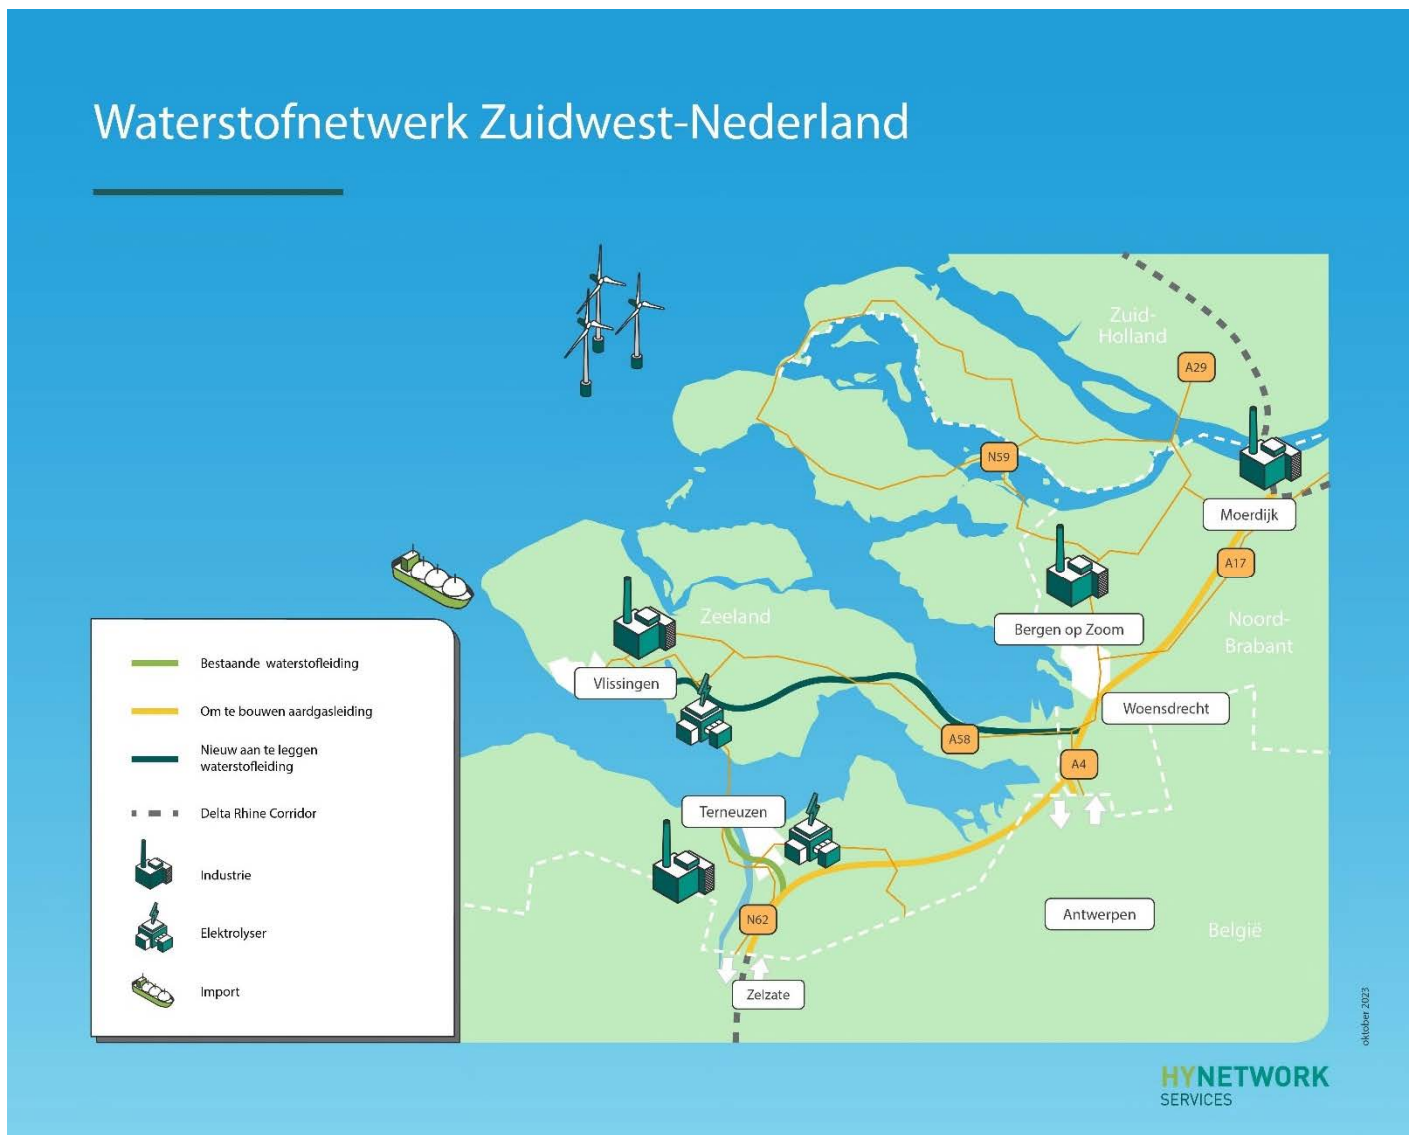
Waterstofnetwerk Zuidwest-Nederland

Zuid-Holland

A29

N59

Moerdijk

A17

Zeeland

Bergen op Zoom

Noord-Brabant

Vlissingen

Woensdrecht

A58

A4

Terneuzen

N62

Antwerpen

België

Zelzate

Bestaande waterstofleiding

Om te bouwen aardgasleiding

Nieuw aan te leggen waterstofleiding

Delta Rhine Corridor

Industrie

Elektrolyser

Import

oktober 2023

HYNETWORK SERVICES